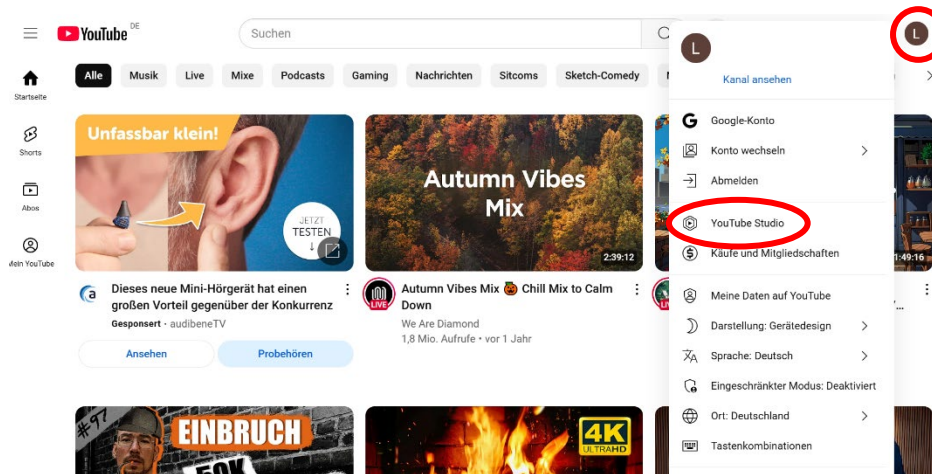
YouTube DE

Suchen

L

Startseite

Shorts

Abos

Mein YouTube

Alle
Musik
Live
Mixe
Podcasts
Gaming
Nachrichten
Sitcoms
Sketch-Comedy

Unfassbar klein!

JETZT TESTEN

Dieses neue Mini-Hörgerät hat einen großen Vorteil gegenüber der Konkurrenz

Gesponsert • audibeneTV

Ansehen

Probehören

Autumn Vibes Mix

2:39:12

Autumn Vibes Mix 🎃 Chill Mix to Calm Down

We Are Diamond

1,8 Mio. Aufrufe • vor 1 Jahr

LIVE

1:49:16

#97

EINBRUCH

4K ULTRA HD

L

Kanal ansehen

Google-Konto

Konto wechseln

Abmelden

YouTube Studio

Käufe und Mitgliedschaften

Meine Daten auf YouTube

Darstellung: Gerätedesign

Sprache: Deutsch

Eingeschränkter Modus: Deaktiviert

Ort: Deutschland

Tastenkombinationen